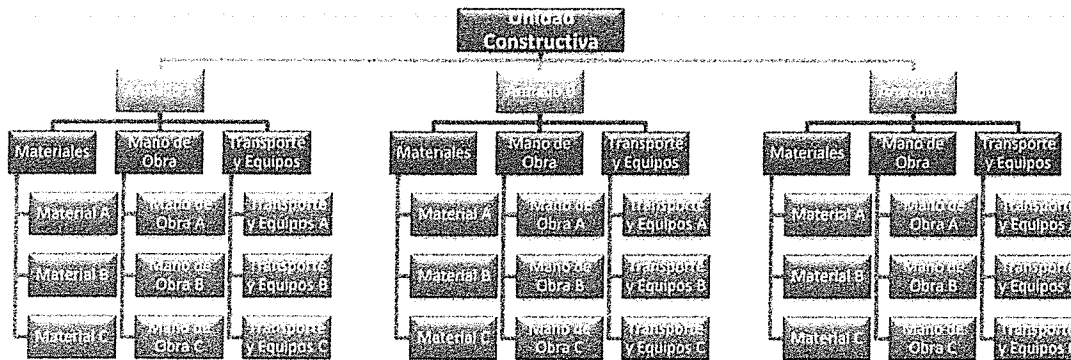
Unidad Constructiva

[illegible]

Materiales

Material A

Material B

Material C

Mano de Obra

Mano de Obra A

Mano de Obra B

Mano de Obra C

Transporte y Equipos

Transporte y Equipos A

Transporte y Equipos B

Transporte y Equipos C

Partida B

Materiales

Material A

Material B

Material C

Mano de Obra

Mano de Obra A

Mano de Obra B

Mano de Obra C

Transporte y Equipos

Transporte y Equipos A

Transporte y Equipos B

Transporte y Equipos C

Partida C

Materiales

Material A

Material B

Material C

Mano de Obra

Mano de Obra A

Mano de Obra B

Mano de Obra C

Transporte y Equipos

Transporte y Equipos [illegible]

Transporte y Equipos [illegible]

Transporte y Equipos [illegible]